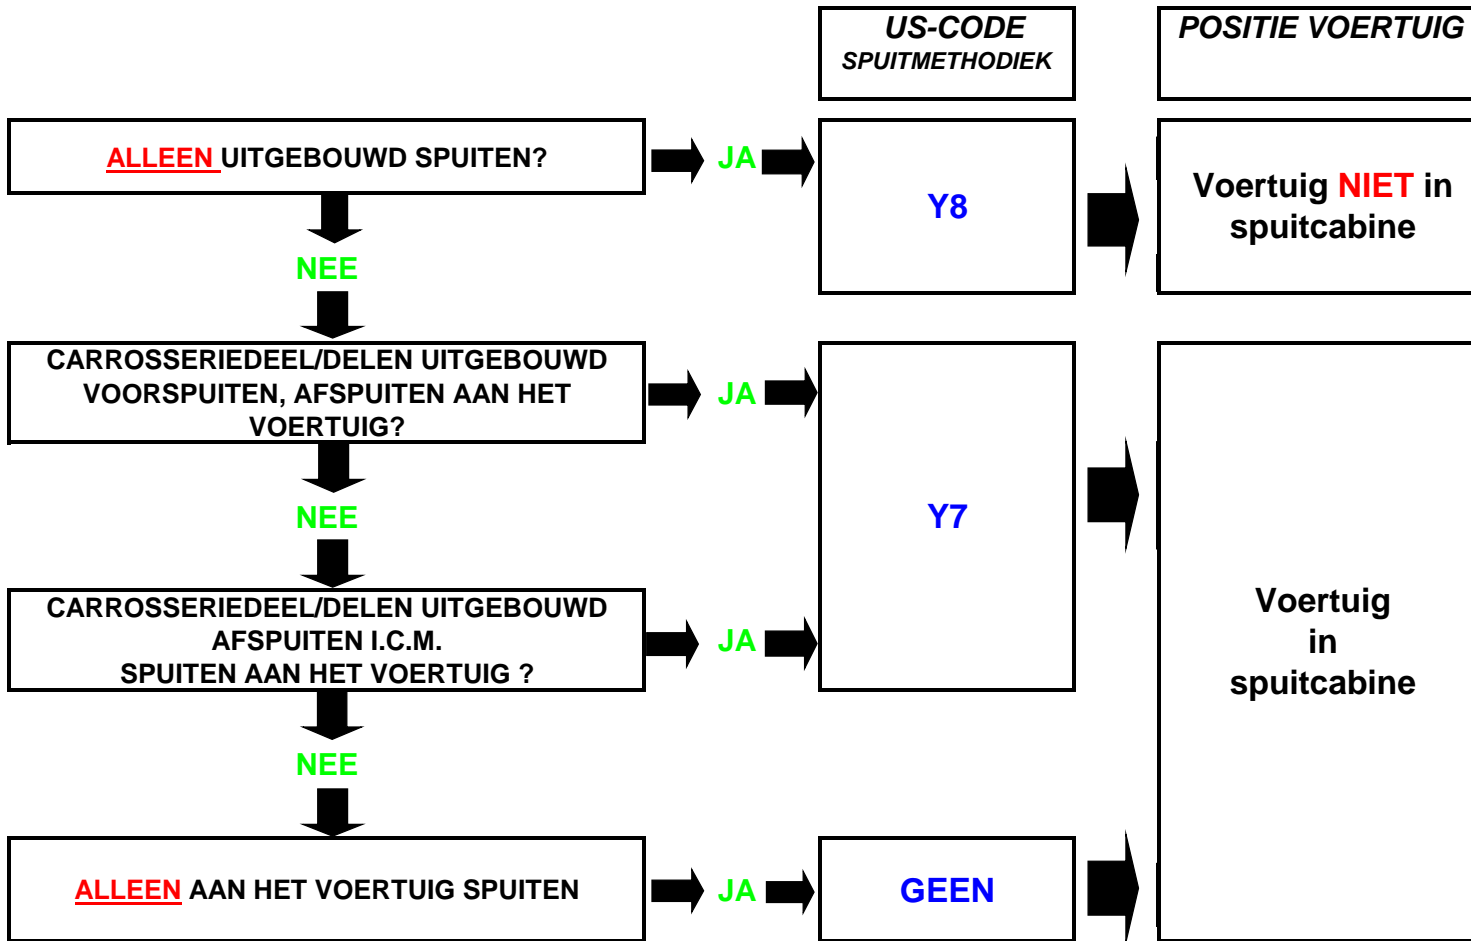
US-CODE
SPUITMETHODIEK

POSITIE VOERTUIG

ALLEEN UITGEBOUWD SPUITEN?

JA

Y8

Voertuig NIET in spuitcabine

NEE

CARROSSERIEDEEL/DELEN UITGEBOUWD VOORSPUITEN, AFSPUITEN AAN HET VOERTUIG?

JA

Y7

NEE

CARROSSERIEDEEL/DELEN UITGEBOUWD AFSPUITEN I.C.M. SPUITEN AAN HET VOERTUIG ?

JA

Voertuig in spuitcabine

NEE

ALLEEN AAN HET VOERTUIG SPUITEN

JA

GEEN